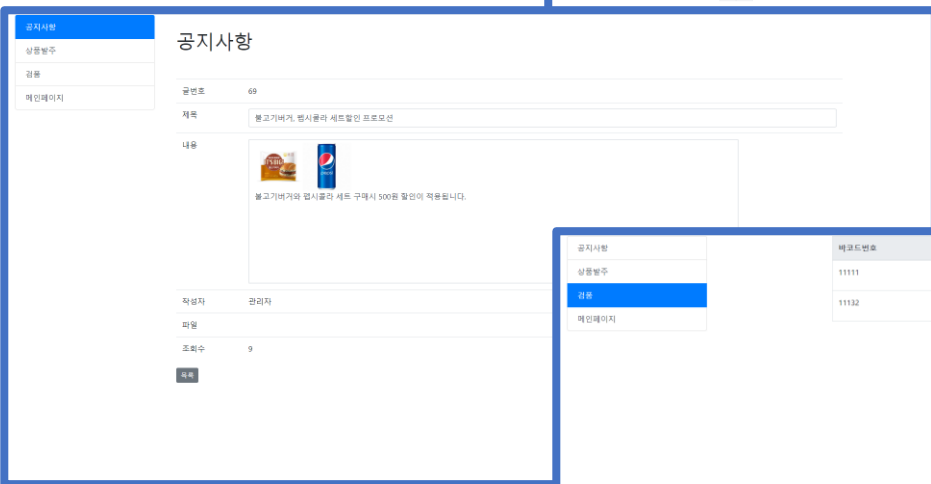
공지사항
상품발주
검품
메인페이지

공지사항

| 글번호 | 69 |
|---|---|
| 제목 | 불고기버거, 펩시콜라 세트할인 프로모션 |
| 내용 | 불고기버거와 펩시콜라 세트 구매시 500원 할인이 적용됩니다. |
| 작성자 | 관리자 |
| 파일 | |
| 조회수 | 9 |

목록

공지사항
상품발주
검품
메인페이지

| 바코드번호 |
|---|
| 11111 |
| 11132 |